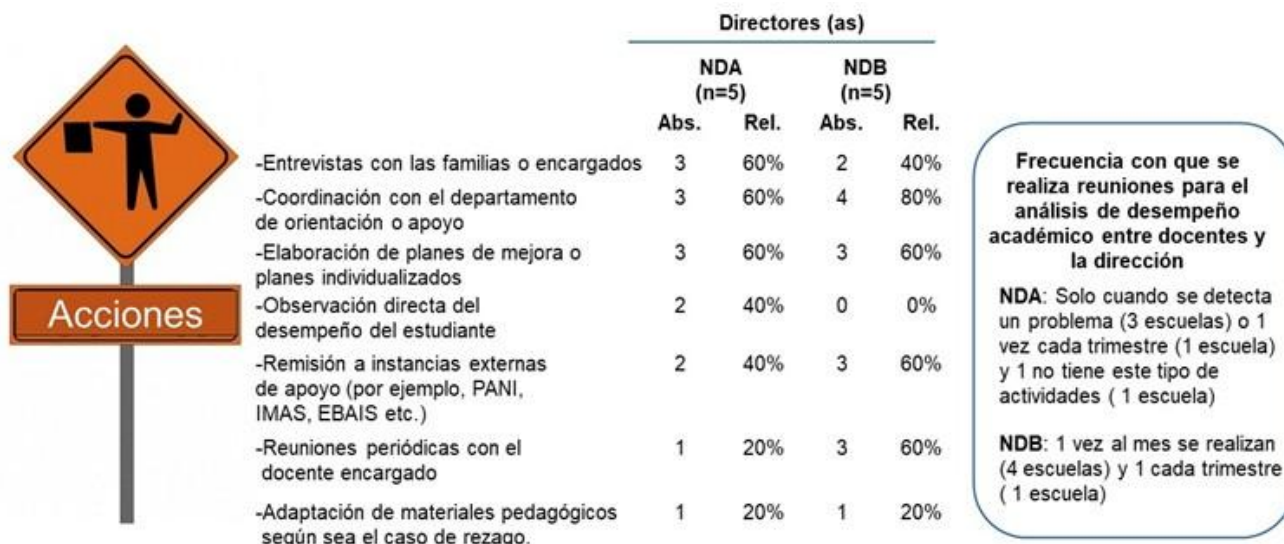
Acciones

Directores (as)

| | NDA (n=5) Abs. | NDA (n=5) Rel. | NDB (n=5) Abs. | NDB (n=5) Rel. |
|---|---|---|---|---|
| -Entrevistas con las familias o encargados | 3 | 60% | 2 | 40% |
| -Coordinación con el departamento de orientación o apoyo | 3 | 60% | 4 | 80% |
| -Elaboración de planes de mejora o planes individualizados | 3 | 60% | 3 | 60% |
| -Observación directa del desempeño del estudiante | 2 | 40% | 0 | 0% |
| -Remisión a instancias externas de apoyo (por ejemplo, PANI, IMAS, EBAIS etc.) | 2 | 40% | 3 | 60% |
| -Reuniones periódicas con el docente encargado | 1 | 20% | 3 | 60% |
| -Adaptación de materiales pedagógicos según sea el caso de rezago. | 1 | 20% | 1 | 20% |

Frecuencia con que se realiza reuniones para el análisis de desempeño académico entre docentes y la dirección

NDA: Solo cuando se detecta un problema (3 escuelas) o 1 vez cada trimestre (1 escuela) y 1 no tiene este tipo de actividades ( 1 escuela)

NDB: 1 vez al mes se realizan (4 escuelas) y 1 cada trimestre ( 1 escuela)